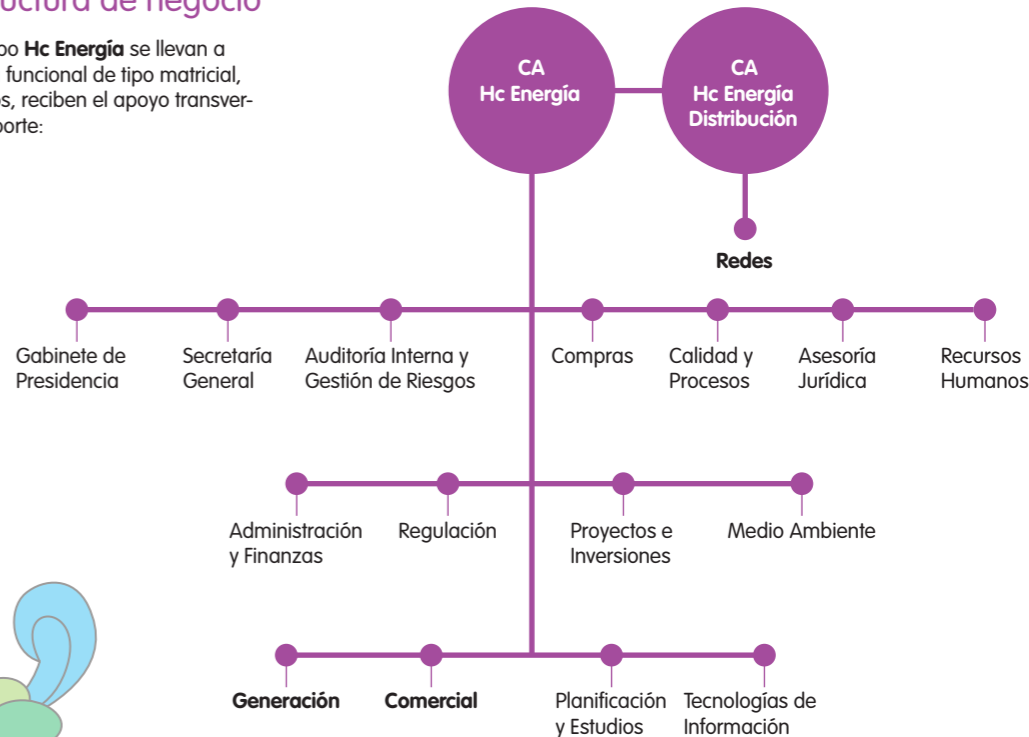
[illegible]uctura de negocio

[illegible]po **Hc Energía** se llevan a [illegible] funcional de tipo matricial, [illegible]s, reciben el apoyo transver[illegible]porte:

CA
Hc Energía

CA
Hc Energía
Distribución

Redes

Gabinete de Presidencia

Secretaría General

Auditoría Interna y Gestión de Riesgos

Compras

Calidad y Procesos

Asesoría Jurídica

Recursos Humanos

Administración y Finanzas

Regulación

Proyectos e Inversiones

Medio Ambiente

Generación

Comercial

Planificación y Estudios

Tecnologías de Información